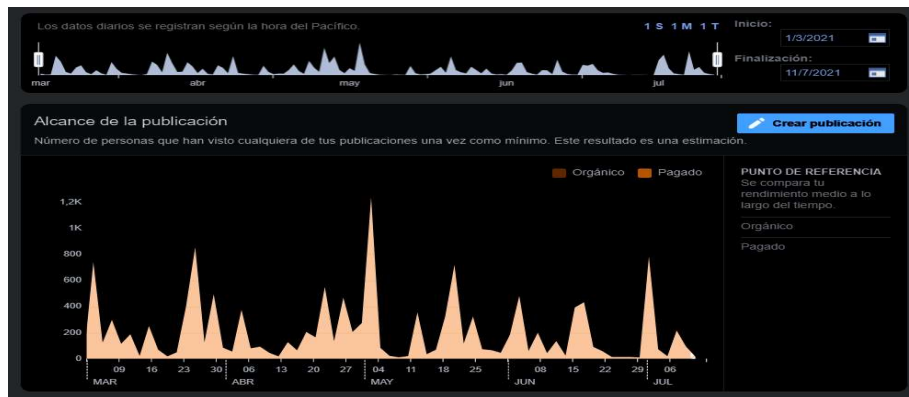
Los datos diarios se registran según la hora del Pacífico.

1 S 1 M 1 T

mar abr may jun jul

Inicio:
1/3/2021

Finalización:
11/7/2021

Alcance de la publicación

Crear publicación

Número de personas que han visto cualquiera de tus publicaciones una vez como mínimo. Este resultado es una estimación.

Orgánico Pagado

1,2K
1K
800
600
400
200
0

09 16 23 30 06 13 20 27 04 11 18 25 01 08 15 22 29 06
MAR ABR MAY JUN JUL

PUNTO DE REFERENCIA
Se compara tu rendimiento medio a lo largo del tiempo.

Orgánico

Pagado